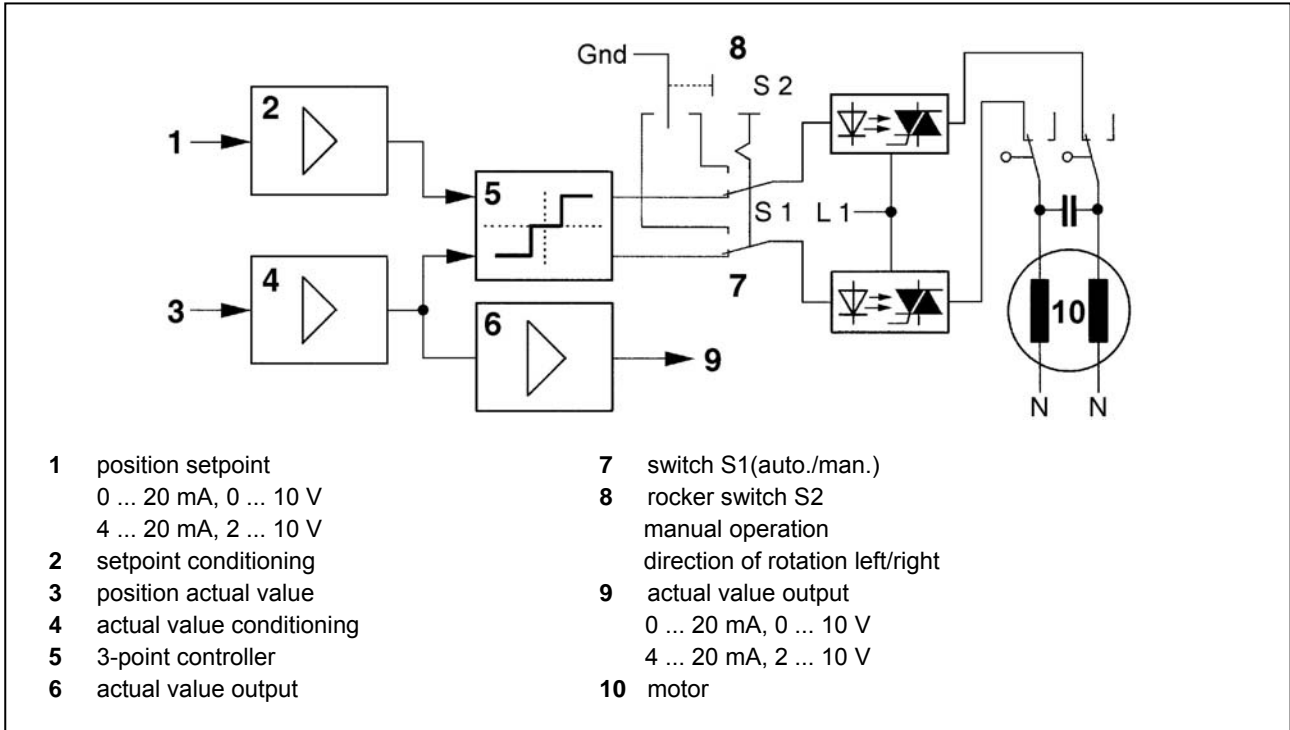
Gnd
8
S 2
2
1
5
S 1
L 1
4
3
7
6
9
10
N
N

**1** position setpoint
0 ... 20 mA, 0 ... 10 V
4 ... 20 mA, 2 ... 10 V
**2** setpoint conditioning
**3** position actual value
**4** actual value conditioning
**5** 3-point controller
**6** actual value output

**7** switch S1(auto./man.)
**8** rocker switch S2
manual operation
direction of rotation left/right
**9** actual value output
0 ... 20 mA, 0 ... 10 V
4 ... 20 mA, 2 ... 10 V
**10** motor